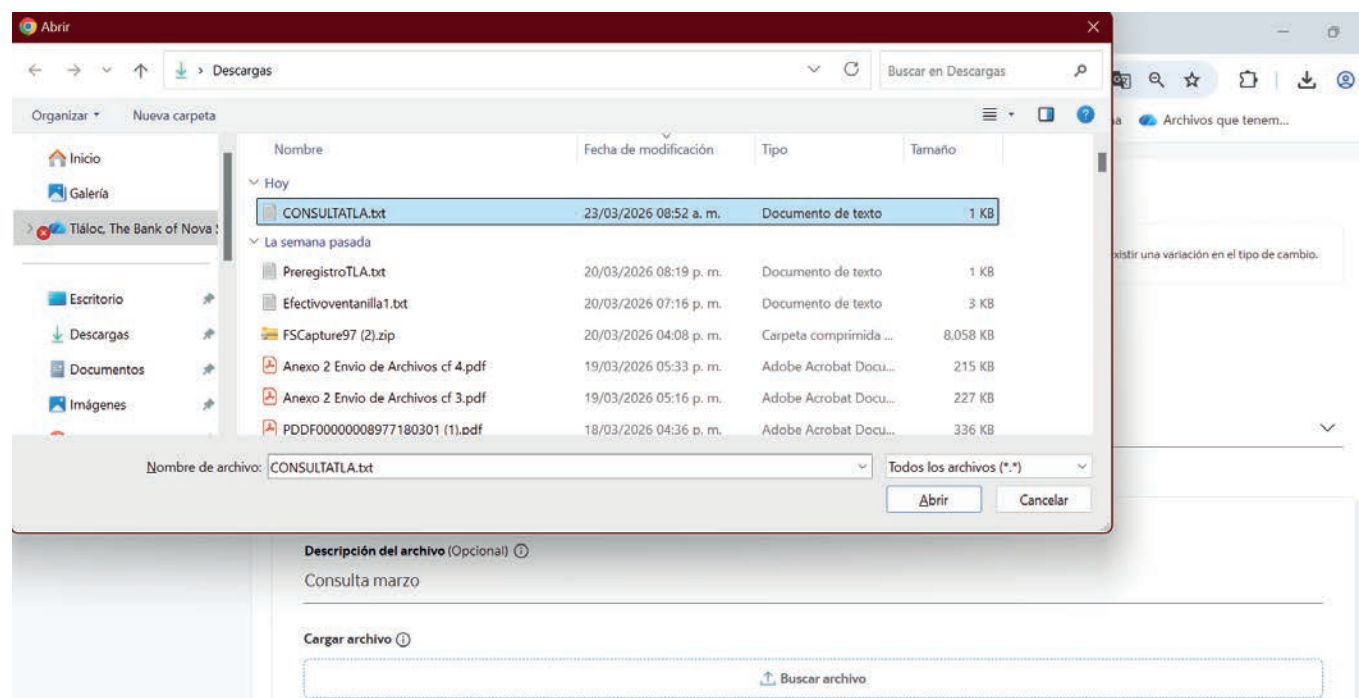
Abrir

Descargas

Buscar en Descargas

Organizar ▾ Nueva carpeta

Inicio
Galería
Tláloc, The Bank of Nova
Escritorio
Descargas
Documentos
Imágenes

| Nombre | Fecha de modificación | Tipo | Tamaño |
|---|---|---|---|
| Hoy | | | |
| CONSULTATLA.txt | 23/03/2026 08:52 a. m. | Documento de texto | 1 KB |
| La semana pasada | | | |
| PreregistroTLA.txt | 20/03/2026 08:19 p. m. | Documento de texto | 1 KB |
| Efectivoventanilla1.txt | 20/03/2026 07:16 p. m. | Documento de texto | 3 KB |
| FSCapture97 (2).zip | 20/03/2026 04:08 p. m. | Carpeta comprimida ... | 8,058 KB |
| Anexo 2 Envio de Archivos cf 4.pdf | 19/03/2026 05:33 p. m. | Adobe Acrobat Docu... | 215 KB |
| Anexo 2 Envio de Archivos cf 3.pdf | 19/03/2026 05:16 p. m. | Adobe Acrobat Docu... | 227 KB |
| PDDF00000008977180301 (1).pdf | 18/03/2026 04:36 p. m. | Adobe Acrobat Docu... | 336 KB |

Nombre de archivo: CONSULTATLA.txt

Todos los archivos (*.*)

Abrir Cancelar

Archivos que tenem...

xistir una variación en el tipo de cambio.

Descripción del archivo (Opcional)

Consulta marzo

Cargar archivo

Buscar archivo